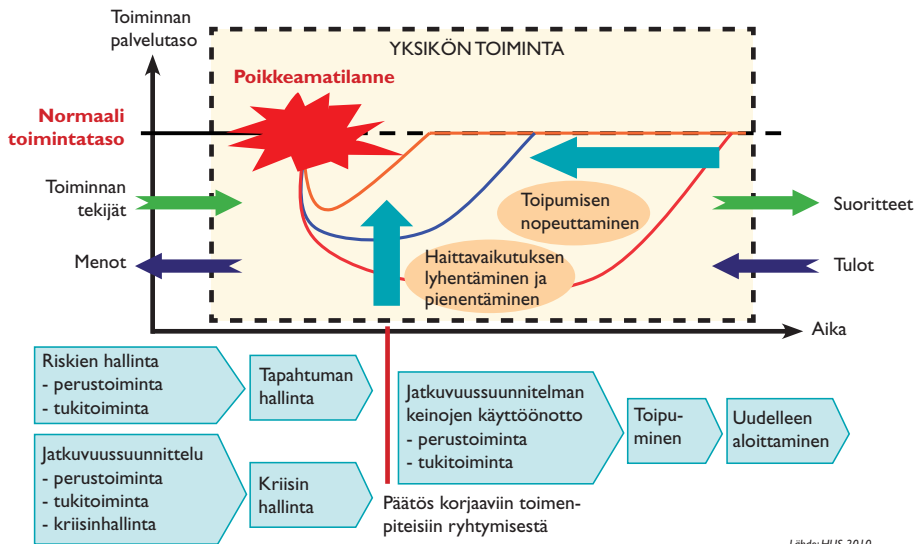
Toiminnan palvelutaso

YKSIKÖN TOIMINTA

Poikkeamatilanne

Normaali toimintataso

Toiminnan tekijät

Menot

Toipumisen nopeuttaminen

Haittavaikutuksen lyhentäminen ja pienentäminen

Suoritteet

Tulot

Aika

Riskien hallinta
- perustoiminta
- tukitoiminta

Tapahtuman hallinta

Jatkuvuussuunnittelu
- perustoiminta
- tukitoiminta
- kriisinhallinta

Kriisin hallinta

Jatkuvuussuunnitelman keinojen käyttöönotto
- perustoiminta
- tukitoiminta

Toipuminen

Uudelleen aloittaminen

Päätös korjaaviin toimenpiteisiin ryhtymisestä

Lähde: HUS 2010